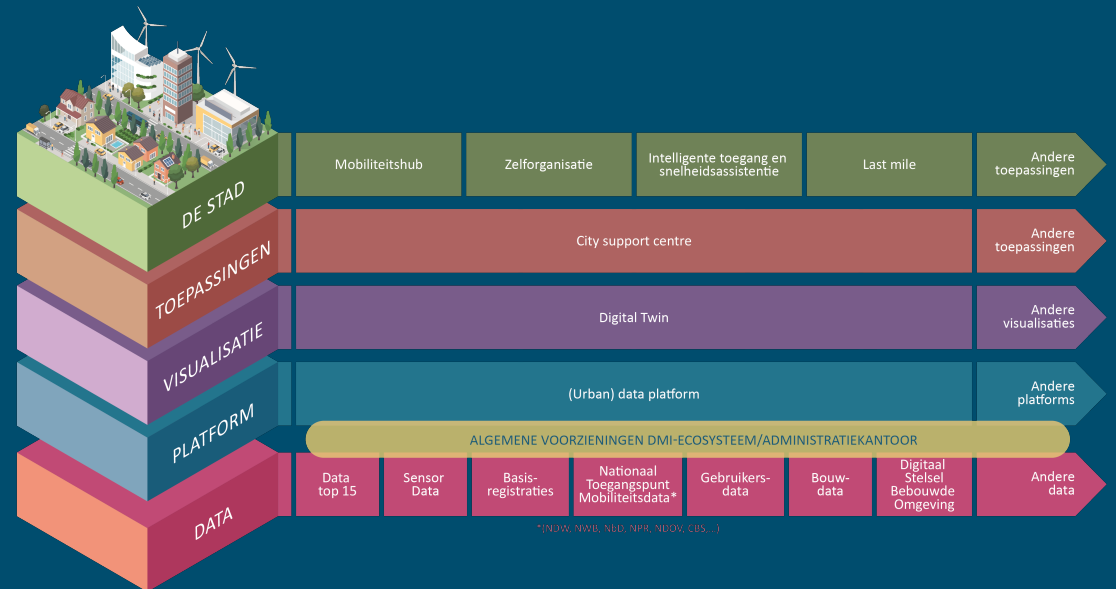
DE STAD

Mobiliteitshub

Zelforganisatie

Intelligente toegang en snelheidsassistentie

Last mile

Andere toepassingen

TOEPASSINGEN

City support centre

Andere toepassingen

VISUALISATIE

Digital Twin

Andere visualisaties

PLATFORM

(Urban) data platform

Andere platforms

ALGEMENE VOORZIENINGEN DMI-ECOSYSTEEM/ADMINISTRATIEKANTOOR

DATA

Data top 15

Sensor Data

Basis-registraties

Nationaal Toegangspunt Mobiliteitsdata*

Gebruikers-data

Bouw-data

Digitaal Stelsel Bebouwde Omgeving

Andere data

*(NDW, NWB, NED, NPR, NDOV, CBS, ...)